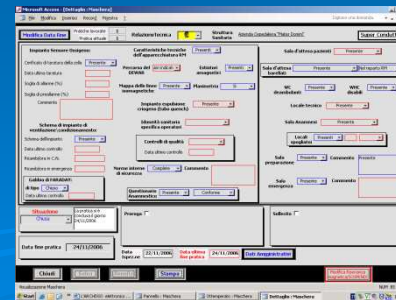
Microsoft Access - [Dettaglio : Maschera]

File Modifica Visualizza Inserisci Formato Record Strumenti Finestra ?

Modifica Data fine

Pratiche lavorate 6

Pratiche attuali 6

Relazione tecnica

Struttura Sanitaria

Azienda Ospedaliera "Pietro Sconti"

Super Consult

Impianto Sensore Ossigeno

Certificato d'ossatura dalla ditta Presente

Data ultima taratura

Soglia di allarme (%)

Soglia di preallarme (%)

Commento

Schema di impianto di ventilazione/ condizionamento

Schema dell'impianto Presente

Data ultimo controllo

Ricambi/ora in C.N.

Ricambi/ora in emergenza

Gabbia di FARADAY

di tipo Chiusa

Data ultimo controllo

Caratteristiche tecniche dell'apparecchiatura RM

Presente

Percorso del DEVAR

Estintori amagnetici

Mappa delle linee isomagnetiche

Planimetria

Impianto espulsione criogeno (Tubo quench)

Identità sanitaria specifica operativi

Controlli di qualità

Data ultimo controllo

Norme interne di sicurezza

Completa

Commento

Questionario Anamnestico

Presente

Conforme

Sala d'attesa pazienti

Presente

Sala d'attesa barellati

Presente

Nel reparto RM

WC disabilitati

WHC disabili

Locale tecnico

Presente

Sala Anamnesi

Presente

Locali spogliatoio

Presente

Sala preparazione

Presente

Commento

Sala emergenza

Presente

Commento

Situazione

Attiva

La pratica è in svolgimento presso...

Proroga

Sollecito

Data fine pratica 24/11/2006

Data Sopral.

22/11/2006

Data ultima fine pratica

24/11/2006

Dati Amministrativi

Chiudi

Elimina

Stampa

Visualizzazione Maschera

NUM